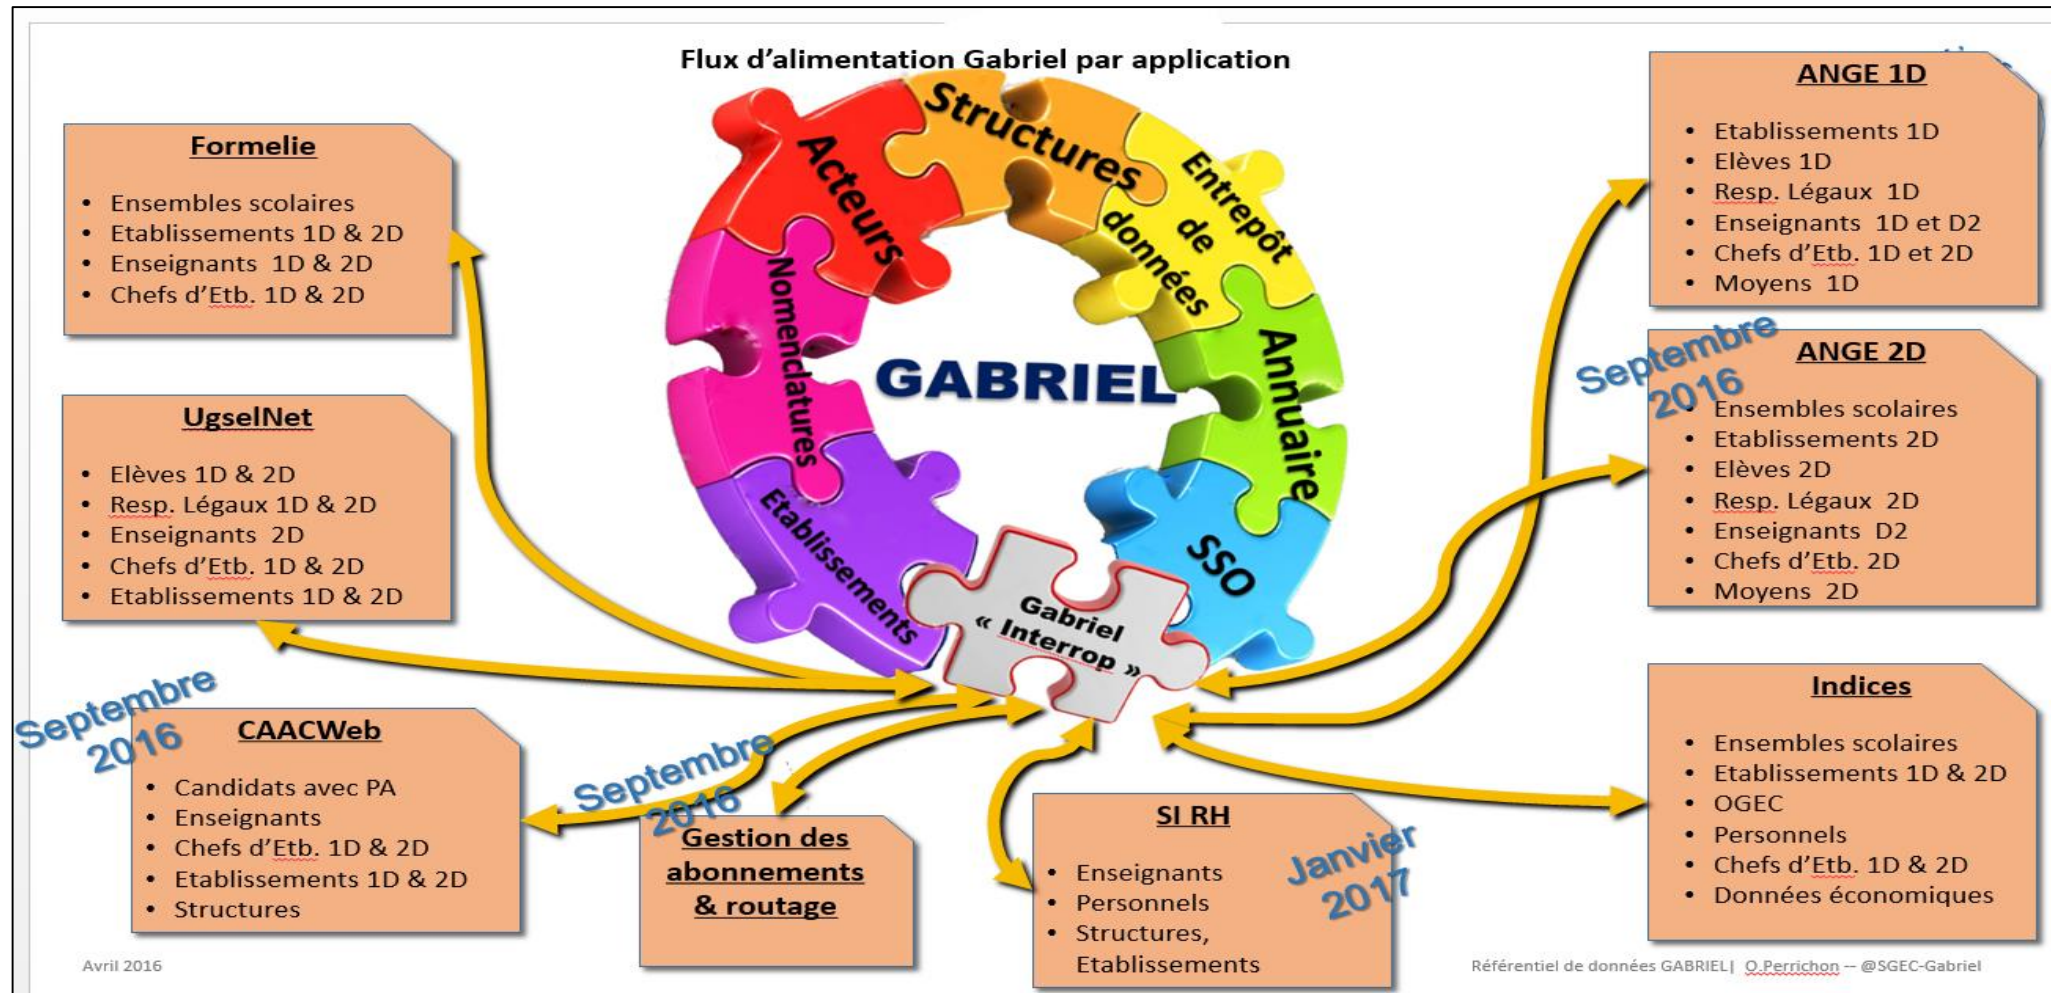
Flux d'alimentation Gabriel par application

Formelie
- Ensembles scolaires
- Etablissements 1D & 2D
- Enseignants 1D & 2D
- Chefs d'Etb. 1D & 2D

UgselNet
- Elèves 1D & 2D
- Resp. Légaux 1D & 2D
- Enseignants 2D
- Chefs d'Etb. 1D & 2D
- Etablissements 1D & 2D

Septembre 2016

CAACWeb
- Candidats avec PA
- Enseignants
- Chefs d'Etb. 1D & 2D
- Etablissements 1D & 2D
- Structures

Septembre 2016

Gestion des abonnements & routage

Acteurs
Structures
Entrepôt de données
Nomenclatures
GABRIEL
Annuaire
Etablissements
SSO
Gabriel « Interrop »

SI RH
- Enseignants
- Personnels
- Structures, Etablissements

Janvier 2017

ANGE 1D
- Etablissements 1D
- Elèves 1D
- Resp. Légaux 1D
- Enseignants 1D et D2
- Chefs d'Etb. 1D et 2D
- Moyens 1D

Septembre 2016

ANGE 2D
- Ensembles scolaires
- Etablissements 2D
- Elèves 2D
- Resp. Légaux 2D
- Enseignants D2
- Chefs d'Etb. 2D
- Moyens 2D

Indices
- Ensembles scolaires
- Etablissements 1D & 2D
- OGEC
- Personnels
- Chefs d'Etb. 1D & 2D
- Données économiques

Avril 2016

Référentiel de données GABRIEL | O.Perrichon -- @SGEC-Gabriel